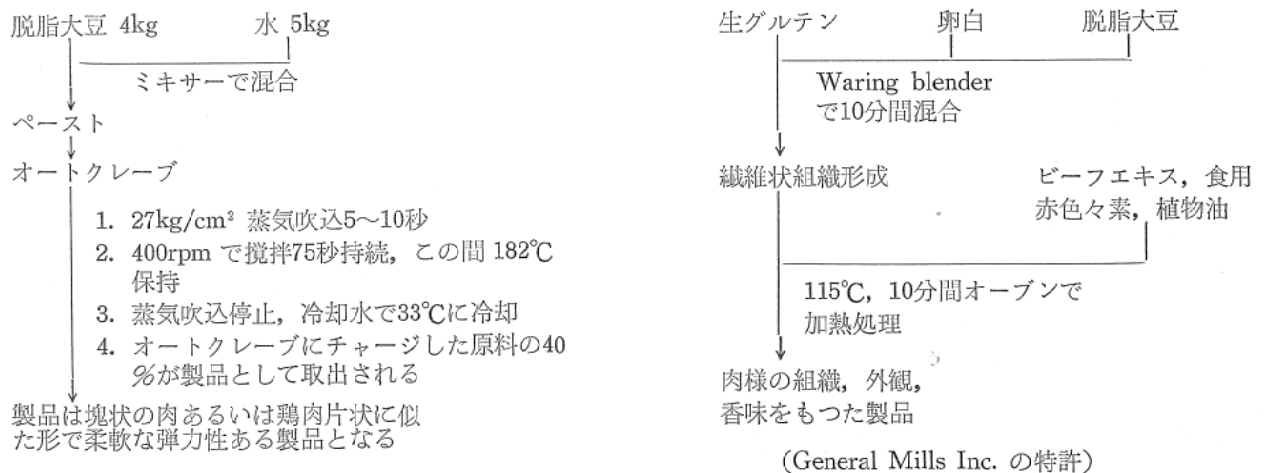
脱脂大豆 4kg 水 5kg

ミキサーで混合

ペースト

オートクレーブ

1. $27kg/cm^2$ 蒸気吹込5～10秒
2. 400rpm で撹拌75秒持続，この間 182℃保持
3. 蒸気吹込停止，冷却水で33℃に冷却
4. オートクレーブにチャージした原料の40%が製品として取出される

製品は塊状の肉あるいは鶏肉片状に似た形で柔軟な弾力性ある製品となる

生グルテン 卵白 脱脂大豆

Waring blender で10分間混合

繊維状組織形成

ビーフエキス，食用赤色々素，植物油

115℃，10分間オーブンで加熱処理

肉様の組織，外観，香味をもつた製品

(General Mills Inc. の特許)